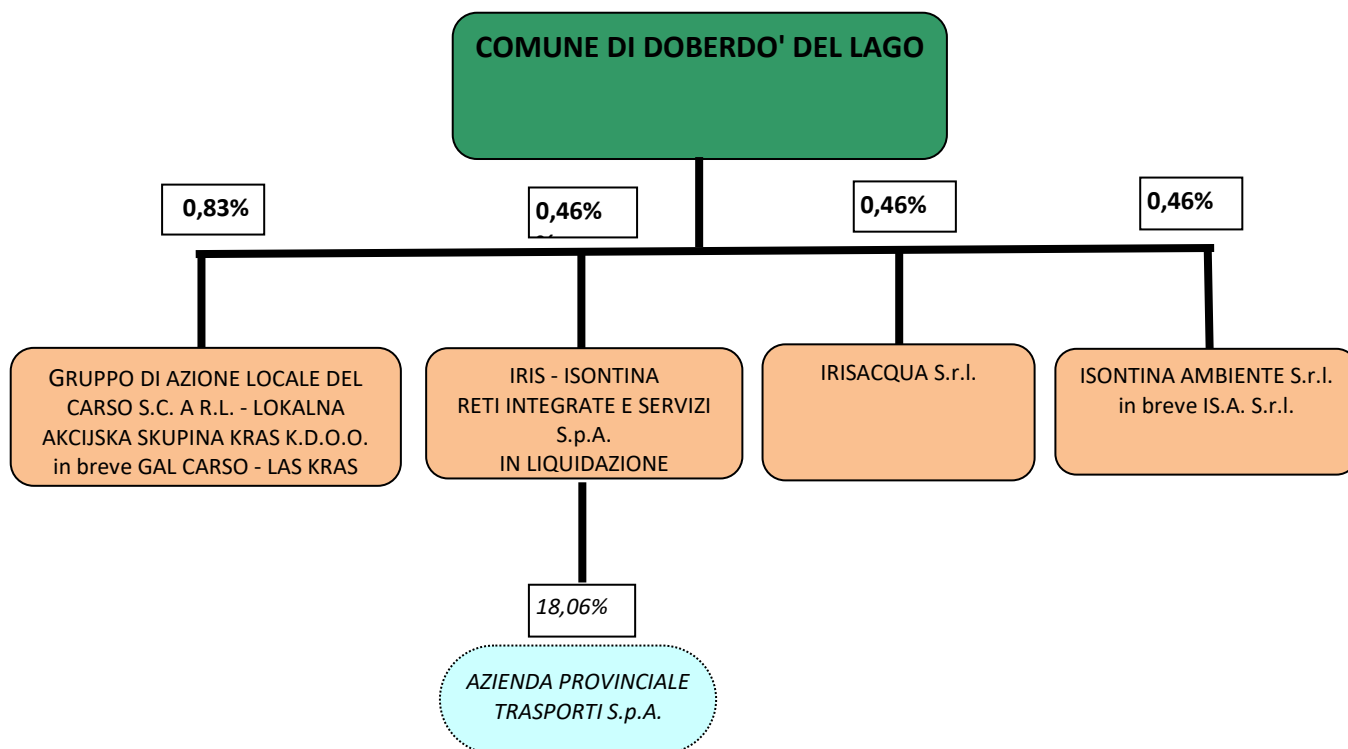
COMUNE DI DOBERDO' DEL LAGO

0,83%

0,46%

0,46%

0,46%

GRUPPO DI AZIONE LOCALE DEL CARSO S.C. A R.L. - LOKALNA AKCIJSKA SKUPINA KRAS K.D.O.O. in breve GAL CARSO - LAS KRAS

IRIS - ISONTINA RETI INTEGRATE E SERVIZI S.p.A. IN LIQUIDAZIONE

IRISACQUA S.r.l.

ISONTINA AMBIENTE S.r.l. in breve IS.A. S.r.l.

18,06%

AZIENDA PROVINCIALE TRASPORTI S.p.A.